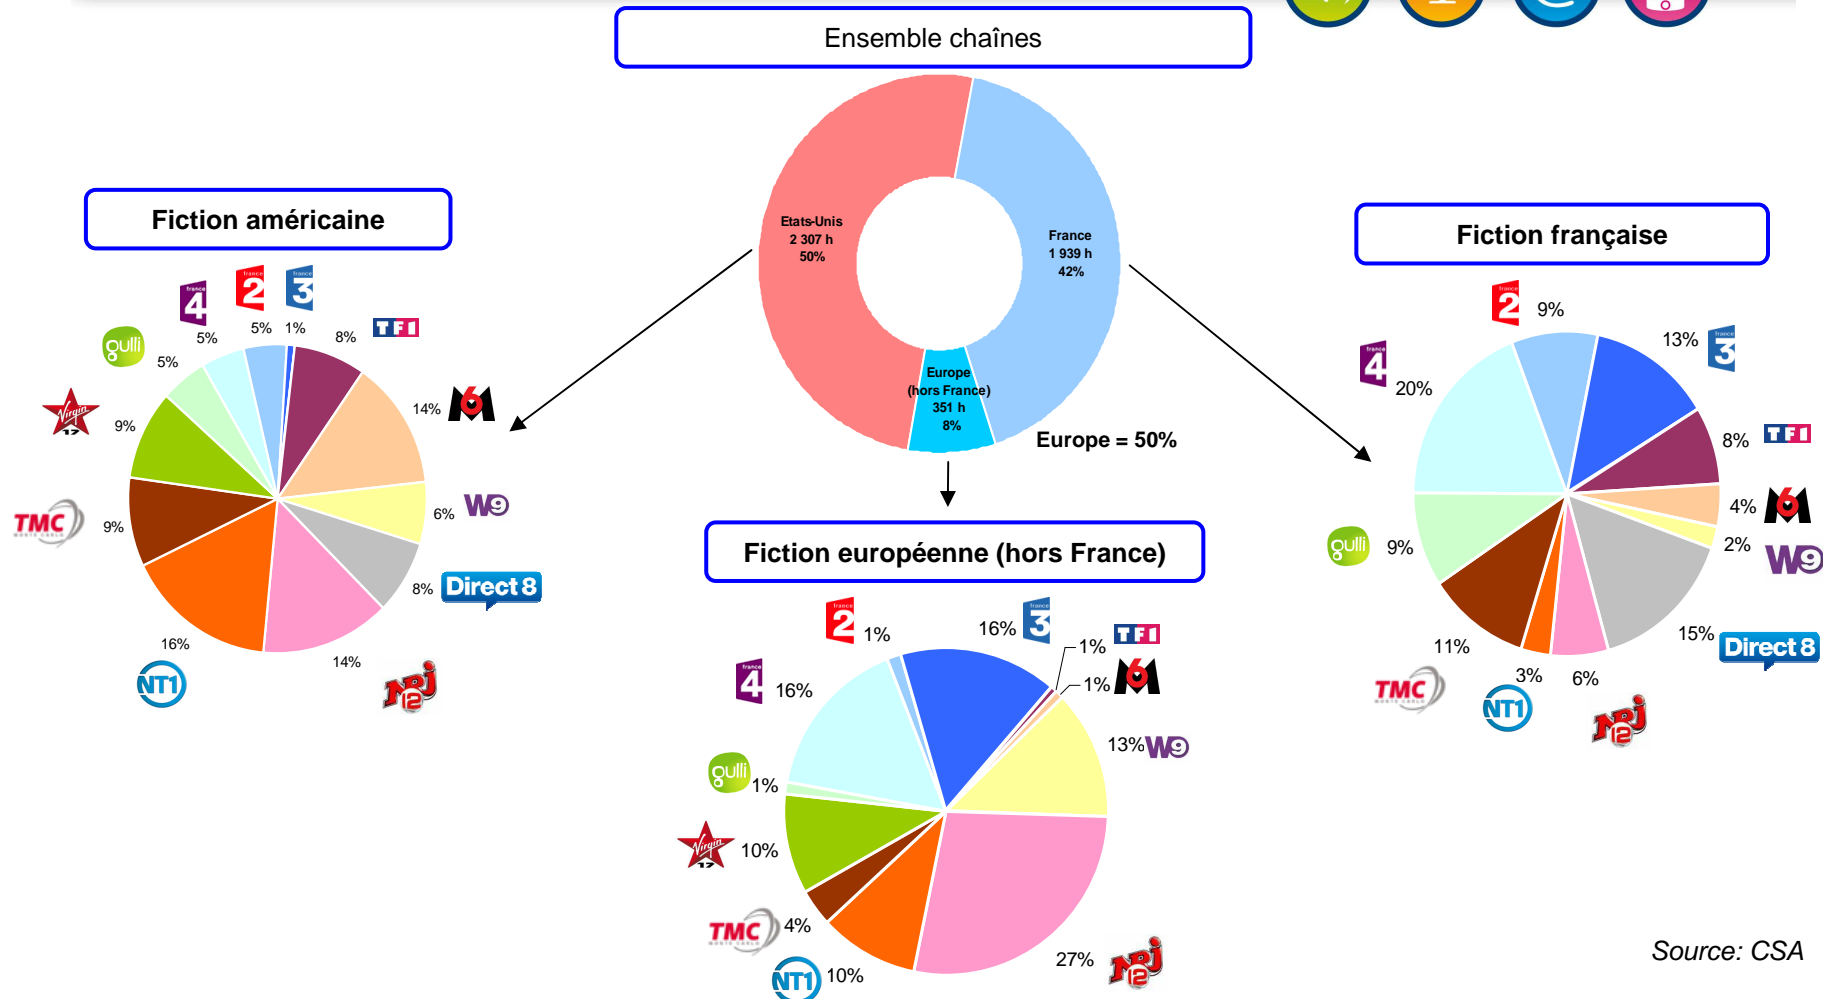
Ensemble chaînes

Etats-Unis
2 307 h
50%

France
1 939 h
42%

Europe
(hors France)
351 h
8%

Europe = 50%

Fiction américaine

5% 5% 1% 8% 5% 14% 9% 6% 9% 8% 16% 14%

TF1 M6 W9 Direct 8 NT1 TMC gulli 4 2 3 Virgin 17 NRJ 12

Fiction européenne (hors France)

1% 16% 1% 1% 16% 13% 1% 10% 4% 10% 27%

Fiction française

9% 13% 20% 8% 4% 2% 9% 15% 11% 3% 6%

Source: CSA